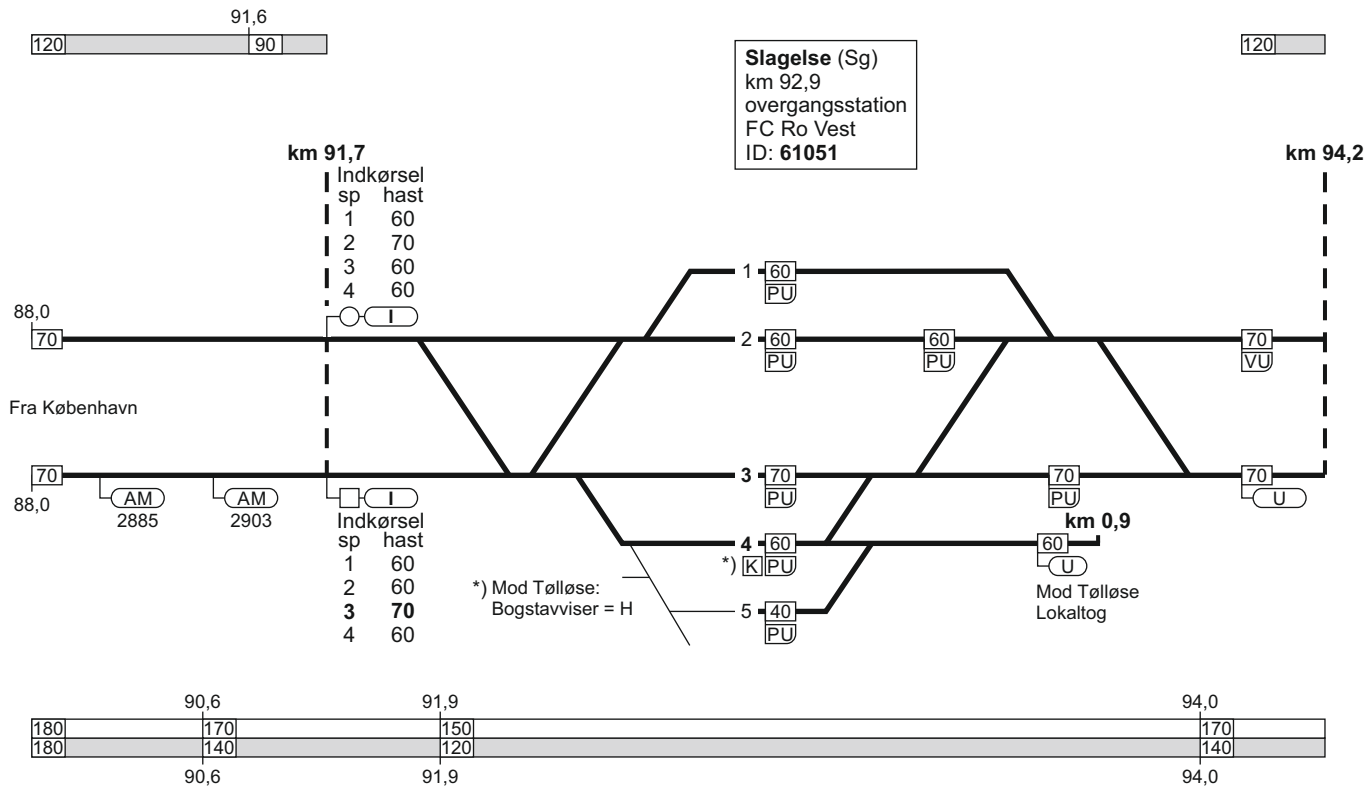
91,6
120 90

Slagelse (Sg)
km 92,9
overgangsstation
FC Ro Vest
ID: 61051

120

km 91,7
Indkørsel
sp hast
1 60
2 70
3 60
4 60

km 94,2

88,0
70

I

1 60 PU
2 60 PU
60 PU
70 VU

Fra København

70
88,0
AM 2885
AM 2903
I

3 70 PU
70 PU
70 U

Indkørsel
sp hast
1 60
2 60
3 70
4 60

4 60
*) K PU
km 0,9
60
U
Mod Tølløse
Lokaltog

*) Mod Tølløse:
Bogstavviser = H

5 40 PU

90,6 91,9 94,0

| 180 | 170 | 150 | 170 |
|---|---|---|---|
| 180 | 140 | 120 | 140 |

90,6 91,9 94,0